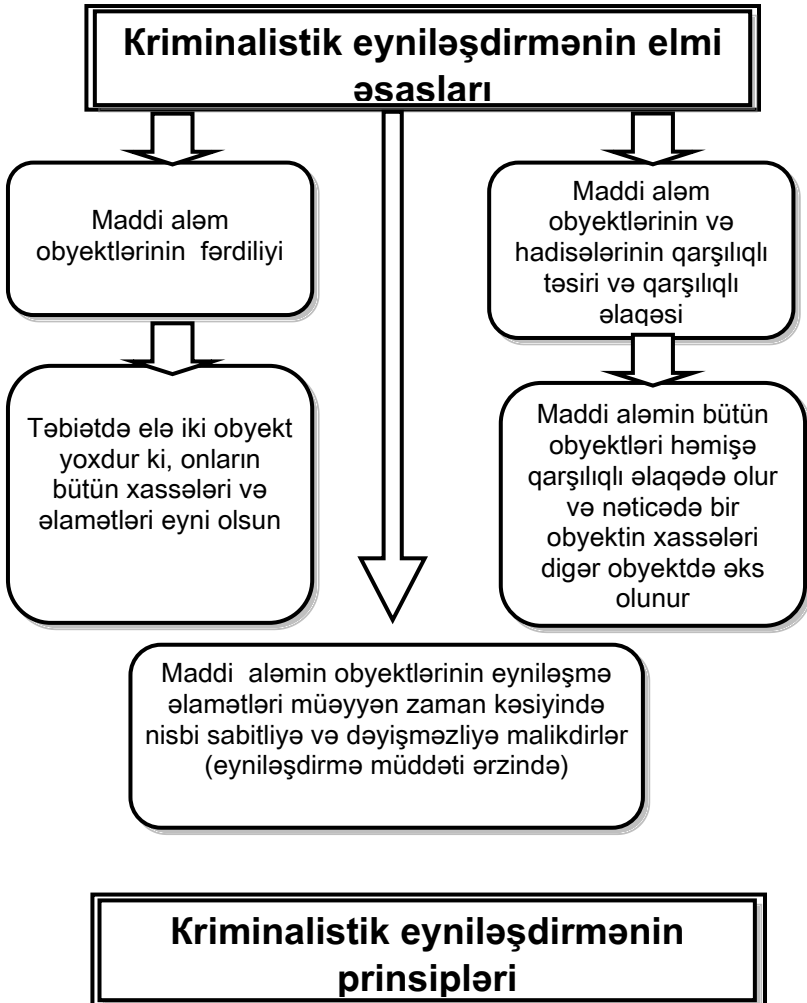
Kriminalistik eyniləşdirmənin elmi əsasları

Maddi aləm obyektlərinin fərdiliyi

Təbiətdə elə iki obyekt yoxdur ki, onların bütün xassələri və əlamətləri eyni olsun

Maddi aləm obyektlərinin və hadisələrinin qarşılıqlı təsiri və qarşılıqlı əlaqəsi

Maddi aləmin bütün obyektləri həmişə qarşılıqlı əlaqədə olur və nəticədə bir obyektin xassələri digər obyektdə əks olunur

Maddi aləmin obyektlərinin eyniləşmə əlamətləri müəyyən zaman kəsiyində nisbi sabitliyə və dəyişməzliyə malikdirlər (eyniləşdirmə müddəti ərzində)

Kriminalistik eyniləşdirmənin prinsipləri